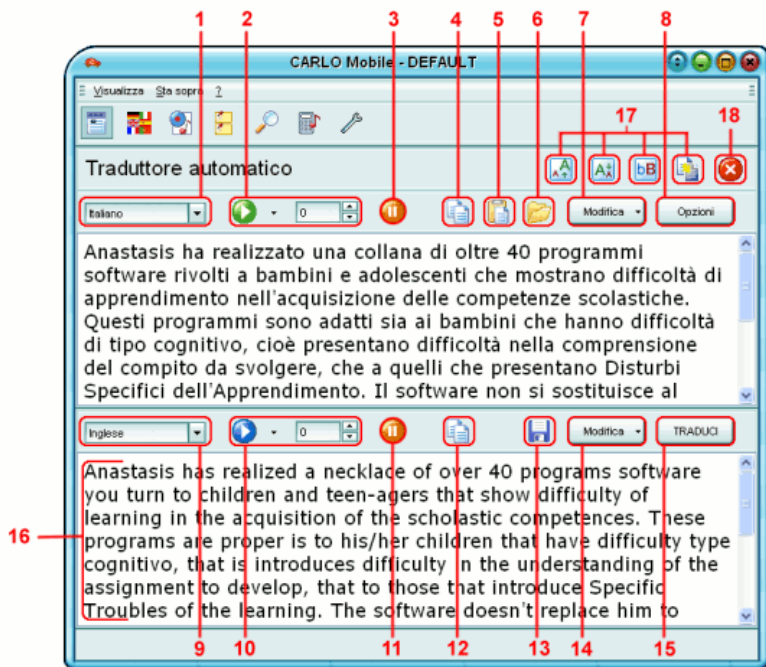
1 2 3 4 5 6 7 8

CARLO Mobile - DEFAULT

Visualizza Sta sopra ?

17 18

Traduttore automatico

Italiano

0

Modifica

Opzioni

Anastasis ha realizzato una collana di oltre 40 programmi software rivolti a bambini e adolescenti che mostrano difficoltà di apprendimento nell'acquisizione delle competenze scolastiche. Questi programmi sono adatti sia ai bambini che hanno difficoltà di tipo cognitivo, cioè presentano difficoltà nella comprensione del compito da svolgere, che a quelli che presentano Disturbi Specifici dell'Apprendimento. Il software non si sostituisce al

Inglese

0

Modifica

TRADUCI

Anastasis has realized a necklace of over 40 programs software you turn to children and teen-agers that show difficulty of learning in the acquisition of the scholastic competences. These programs are proper is to his/her children that have difficulty type cognitivo, that is introduces difficulty in the understanding of the assignment to develop, that to those that introduce Specific Troubles of the learning. The software doesn't replace him to

16

9 10 11 12 13 14 15